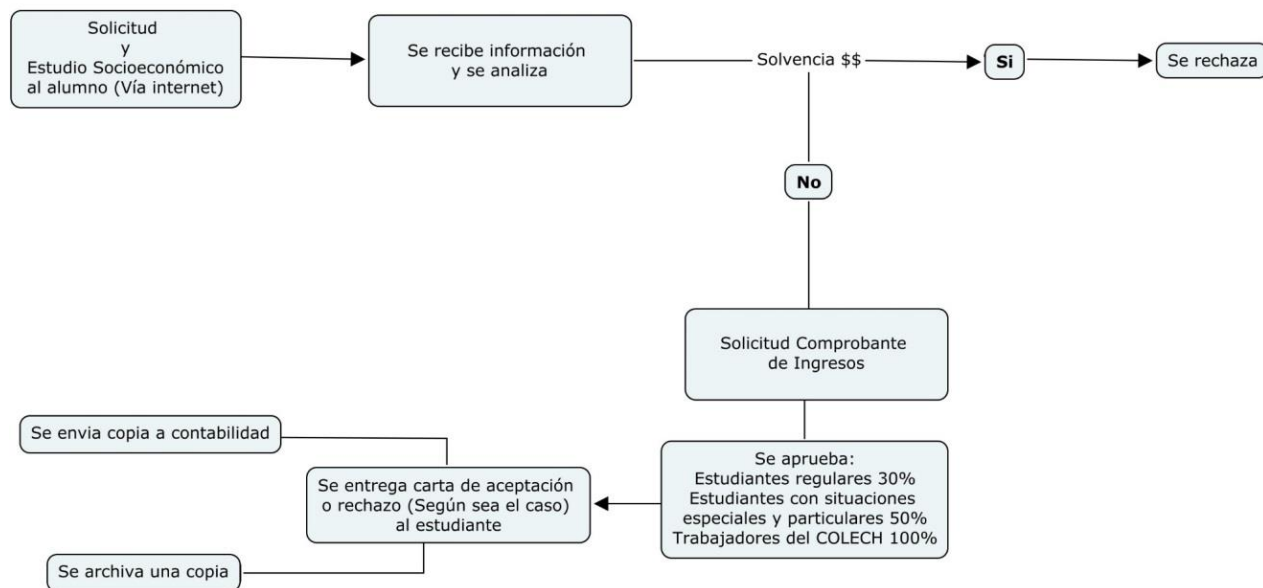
Solicitud
y
Estudio Socioeconómico al alumno (Vía internet)

Se recibe información y se analiza

Solvencia $$

Si

Se rechaza

No

Solicitud Comprobante de Ingresos

Se aprueba:
Estudiantes regulares 30%
Estudiantes con situaciones especiales y particulares 50%
Trabajadores del COLECH 100%

Se entrega carta de aceptación o rechazo (Según sea el caso) al estudiante

Se envia copia a contabilidad

Se archiva una copia